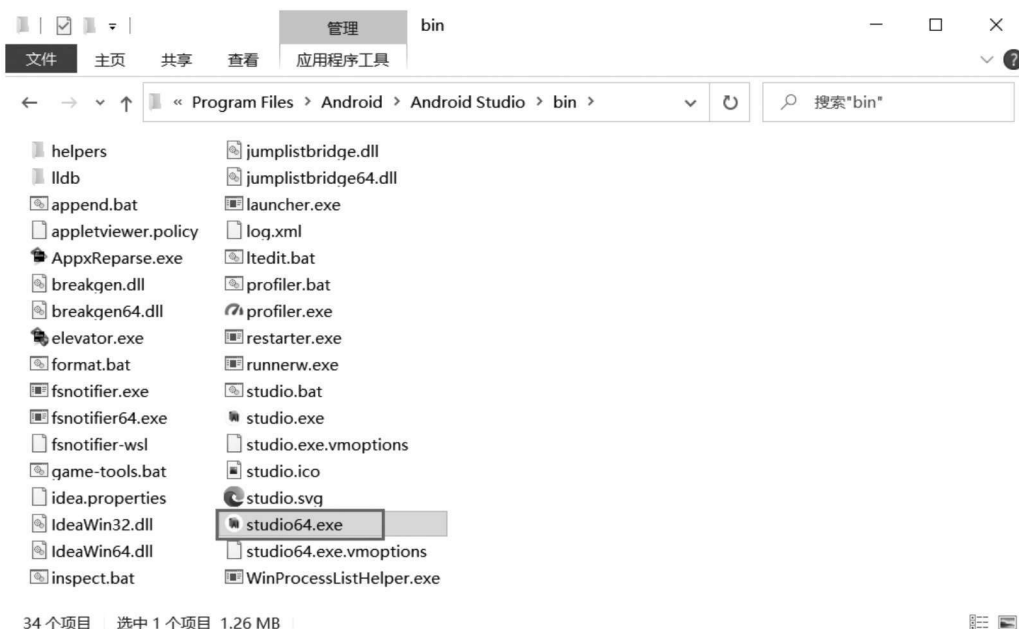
管理 bin
文件 主页 共享 查看 应用程序工具

« Program Files > Android > Android Studio > bin > 搜索"bin"

helpers
lldb
append.bat
appletviewer.policy
AppxReparse.exe
breakgen.dll
breakgen64.dll
elevator.exe
format.bat
fsnotifier.exe
fsnotifier64.exe
fsnotifier-wsl
game-tools.bat
idea.properties
IdeaWin32.dll
IdeaWin64.dll
inspect.bat

jumplistbridge.dll
jumplistbridge64.dll
launcher.exe
log.xml
ltedit.bat
profiler.bat
profiler.exe
restarter.exe
runnerw.exe
studio.bat
studio.exe
studio.exe.vmoptions
studio.ico
studio.svg
studio64.exe
studio64.exe.vmoptions
WinProcessListHelper.exe

34 个项目 选中 1 个项目 1.26 MB